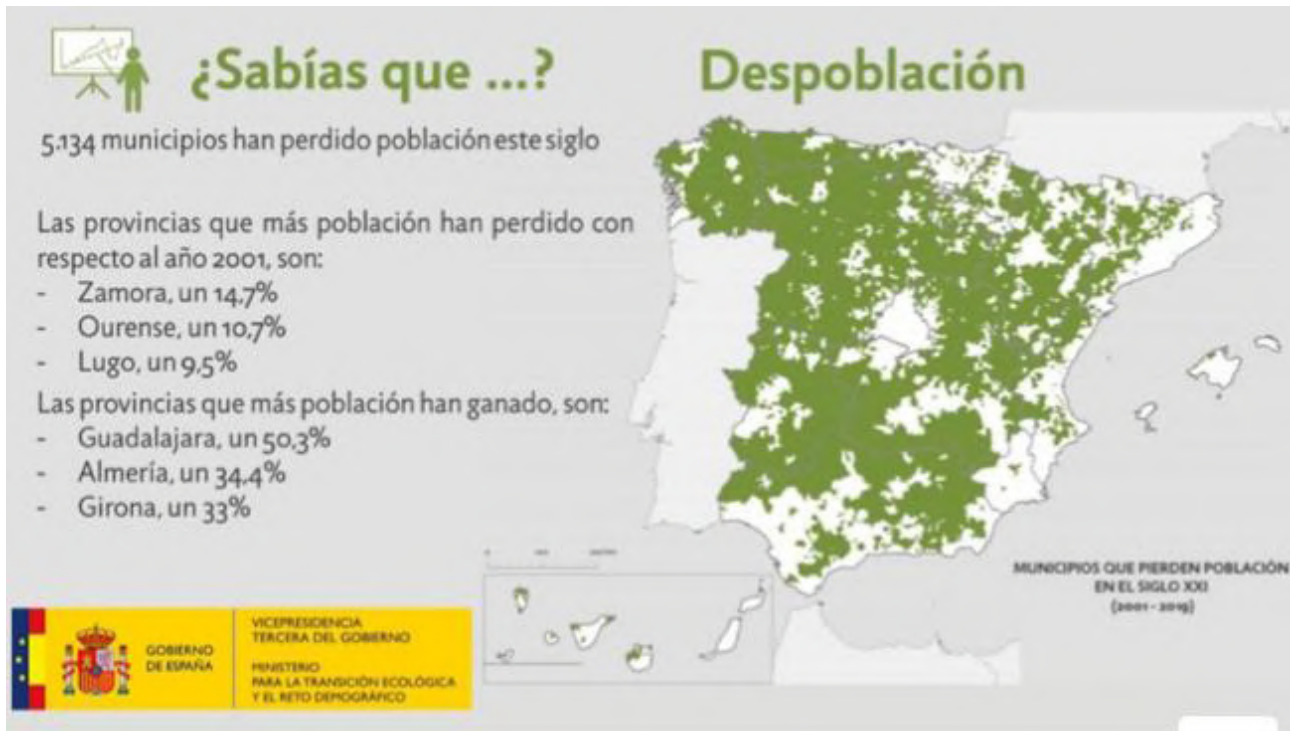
¿Sabías que ...?

Despoblación

5.134 municipios han perdido población este siglo

Las provincias que más población han perdido con respecto al año 2001, son:
- Zamora, un 14,7%
- Ourense, un 10,7%
- Lugo, un 9,5%

Las provincias que más población han ganado, son:
- Guadalajara, un 50,3%
- Almería, un 34,4%
- Girona, un 33%

MUNICIPIOS QUE PIERDEN POBLACIÓN EN EL SIGLO XXI (2001 - 2019)

GOBIERNO DE ESPAÑA

VICEPRESIDENCIA TERCERA DEL GOBIERNO

MINISTERIO PARA LA TRANSICIÓN ECOLÓGICA Y EL RETO DEMOGRÁFICO